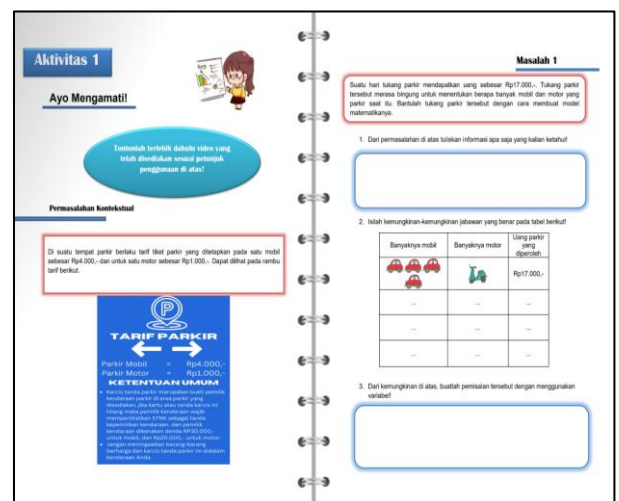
Aktivitas 1

Ayo Mengamati!

Tontonlah terlebih dahulu video yang telah disediakan sesuai petunjuk penggunaan di atas!

Permasalahan Kontekstual

Di suatu tempat parkir berlaku tarif tiket parkir yang ditetapkan pada satu mobil sebesar Rp4.000,- dan untuk satu motor sebesar Rp1.000,-. Dapat dilihat pada rambu tarif berikut.

P

TARIF PARKIR

Parkir Mobil = Rp4.000,-
Parkir Motor = Rp1.000,-

KETENTUAN UMUM

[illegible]

Masalah 1

Suatu hari tukang parkir mendapatkan uang sebesar Rp17.000,-. Tukang parkir tersebut merasa bingung untuk menentukan berapa banyak mobil dan motor yang parkir saat itu. Bantulah tukang parkir tersebut dengan cara membuat model matematikanya.

1. Dari permasalahan di atas tuliskan informasi apa saja yang kalian ketahui!

2. Isilah kemungkinan-kemungkinan jabawan yang benar pada tabel berikut!

| Banyaknya mobil | Banyaknya motor | Uang parkir yang diperoleh |
|---|---|---|
| | | Rp17.000,- |
| ... | ... | ... |
| ... | ... | ... |
| ... | ... | ... |

3. Dari kemungkinan di atas, buatlah pemisalan tersebut dengan menggunakan variabel!